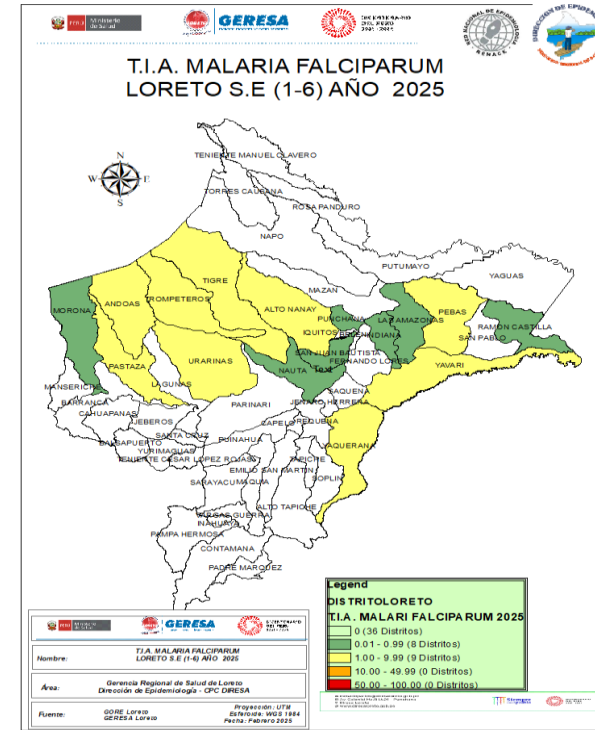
PERÚ Ministerio de Salud

GERESA

BICENTENARIO DEL PERÚ 2021 - 2024

RED NACIONAL DE EPIDEMIOLOGÍA RENACE

DIRECCIÓN DE EPIDEMIOLOGÍA

T.I.A. MALARIA FALCIPARUM
LORETO S.E (1-6) AÑO 2025

N
W E
S

TENIENTE MANUEL CLAVERO
TORRES CAUSANA
ROSA PANDURO
NAPO
PUTUMAYO
YAGUAS
TIGRE
MAZAN
MORONA
ANDOAS
TROMPETEROS
ALTO NANAY
PEBAS
PUNCHANA
LAS AMAZONAS
RAMON CASTILLA
IQUITOS
BELEN
INDIANA
SAN PABLO
FERNANDO LORES
SAN JUAN BAUTISTA
PASTAZA
URARINAS
NAUTA
Text
YAVARI
SAQUENA
MANSERICHE
LAGUNAS
PARINARI
JENARO HERRERA
BARRANCA
CAHUAPANAS
REQUENA
CAPELO
JEBEROS
SANTA CRUZ
PUINAHUA
BALSAPUERTO
YURIMAGUAS
TENIENTE CESAR LOPEZ ROJAS
EMILIO SAN MARTIN
TAPICHE
SOPLIN
SARAYACU
MAQUIA
ALTO TAPICHE
VARGAS GUERRA
INAHUAYA
PAMPA HERMOSA
CONTAMANA
PADRE MARQUEZ

Legend
DISTRITOLORETO
T.I.A. MALARI FALCIPARUM 2025
0 (36 Distritos)
0.01 - 0.99 (8 Distritos)
1.00 - 9.99 (9 Distritos)
10.00 - 49.99 (0 Distritos)
50.00 - 100.00 (0 Distritos)

PERÚ Ministerio de Salud
GERESA
BICENTENARIO DEL PERÚ

Nombre: T.I.A. MALARIA FALCIPARUM LORETO S.E (1-6) AÑO 2025

Area: Gerencia Regional de Salud de Loreto
Dirección de Epidemiología - CPC DIRESA

Fuente: GORE Loreto
GERESA Loreto

Proyección: UTM
Esferoide: WGS 1984
Fecha: Febrero 2025